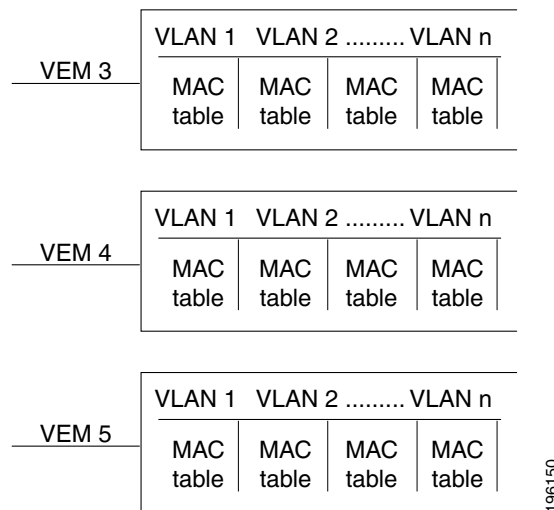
VEM 3

VLAN 1 VLAN 2 ......... VLAN n

MAC table | MAC table | MAC table | MAC table

VEM 4

VLAN 1 VLAN 2 ......... VLAN n

MAC table | MAC table | MAC table | MAC table

VEM 5

VLAN 1 VLAN 2 ......... VLAN n

MAC table | MAC table | MAC table | MAC table

196150